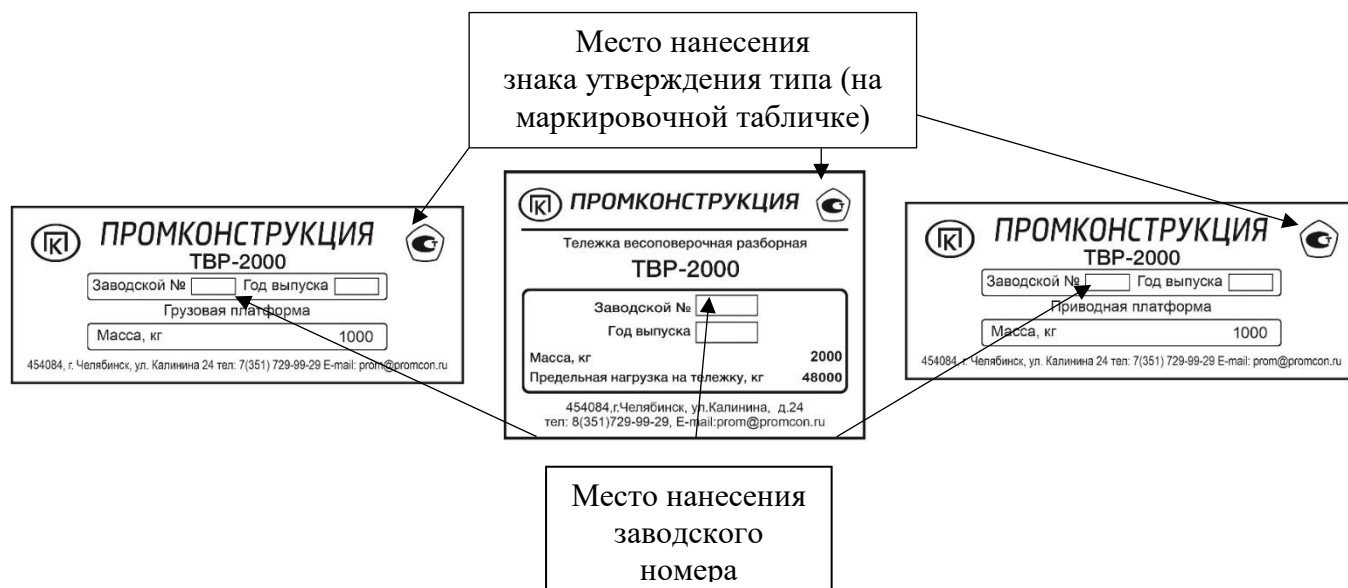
Место нанесения знака утверждения типа (на маркировочной табличке)

ПРОМКОНСТРУКЦИЯ
ТВР-2000
Заводской № Год выпуска
Грузовая платформа
Масса, кг 1000
454084, г. Челябинск, ул. Калинина 24 тел: 7(351) 729-99-29 E-mail: prom@promcon.ru

ПРОМКОНСТРУКЦИЯ
Тележка весоповерочная разборная
ТВР-2000
Заводской №
Год выпуска
Масса, кг 2000
Предельная нагрузка на тележку, кг 48000
454084,г.Челябинск, ул.Калинина, д.24
тел: 8(351)729-99-29, E-mail:prom@promcon.ru

ПРОМКОНСТРУКЦИЯ
ТВР-2000
Заводской № Год выпуска
Приводная платформа
Масса, кг 1000
454084, г. Челябинск, ул. Калинина 24 тел: 7(351) 729-99-29 E-mail: prom@promcon.ru

Место нанесения заводского номера